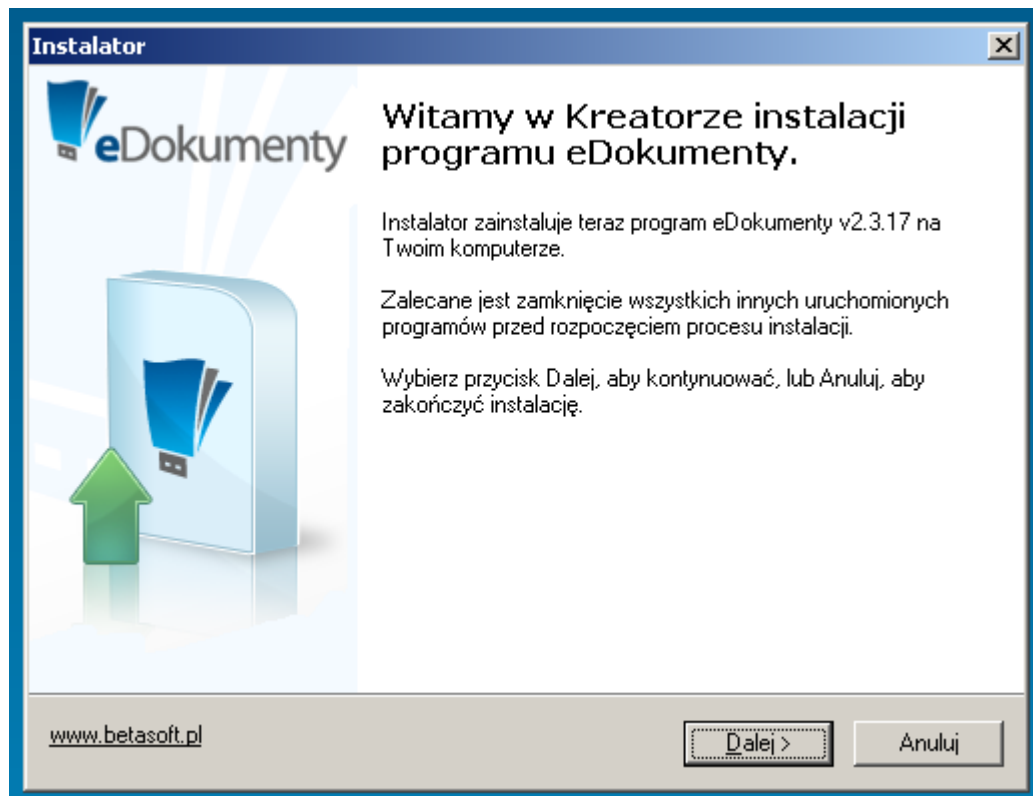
Instalator

eDokumenty

Witamy w Kreatorze instalacji programu eDokumenty.

Instalator zainstaluje teraz program eDokumenty v2.3.17 na Twoim komputerze.

Zalecane jest zamknięcie wszystkich innych uruchomionych programów przed rozpoczęciem procesu instalacji.

Wybierz przycisk Dalej, aby kontynuować, lub Anuluj, aby zakończyć instalację.

www.betasoft.pl

Dalej >

Anuluj